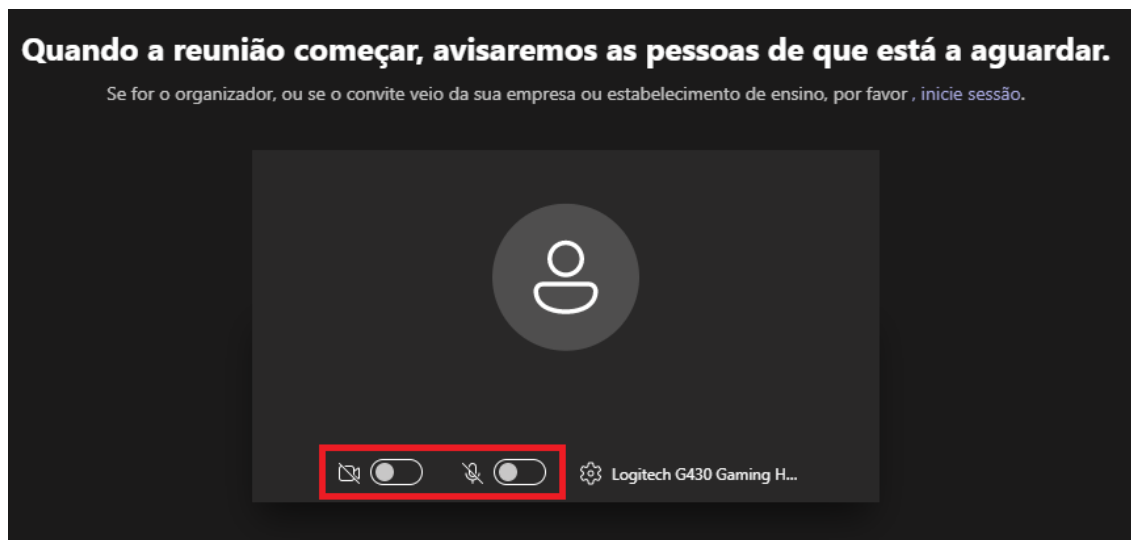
Quando a reunião começar, avisaremos as pessoas de que está a aguardar.

Se for o organizador, ou se o convite veio da sua empresa ou estabelecimento de ensino, por favor , inicie sessão.

Logitech G430 Gaming H...